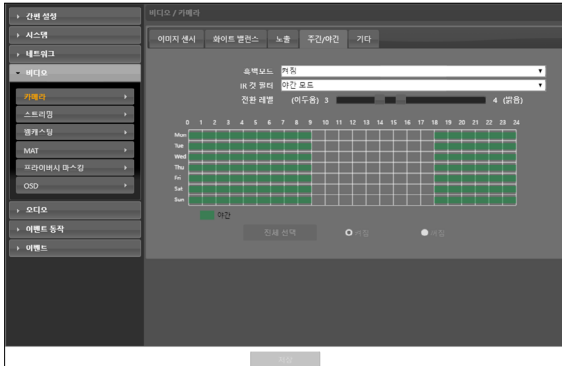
▸ 간편 설정

▸ 시스템

▸ 네트워크

▾ 비디오

카메라 ▸

스트리밍 ▸

웹캐스팅 ▸

MAT ▸

프라이버시 마스킹 ▸

OSD ▸

▸ 오디오

▸ 이벤트 동작

▸ 이벤트

비디오 / 카메라

이미지 센서 | 화이트 밸런스 | 노출 | 주간/야간 | 기타

옥백모드 켜짐

IR 컷 필터 야간 모드

전환 레벨 (어두움) 3 4 (밝음)

0 1 2 3 4 5 6 7 8 9 10 11 12 13 14 15 16 17 18 19 20 21 22 23 24

Mon
Tue
Wed
Thu
Fri
Sat
Sun

야간

전체 선택

켜짐

꺼짐

저장